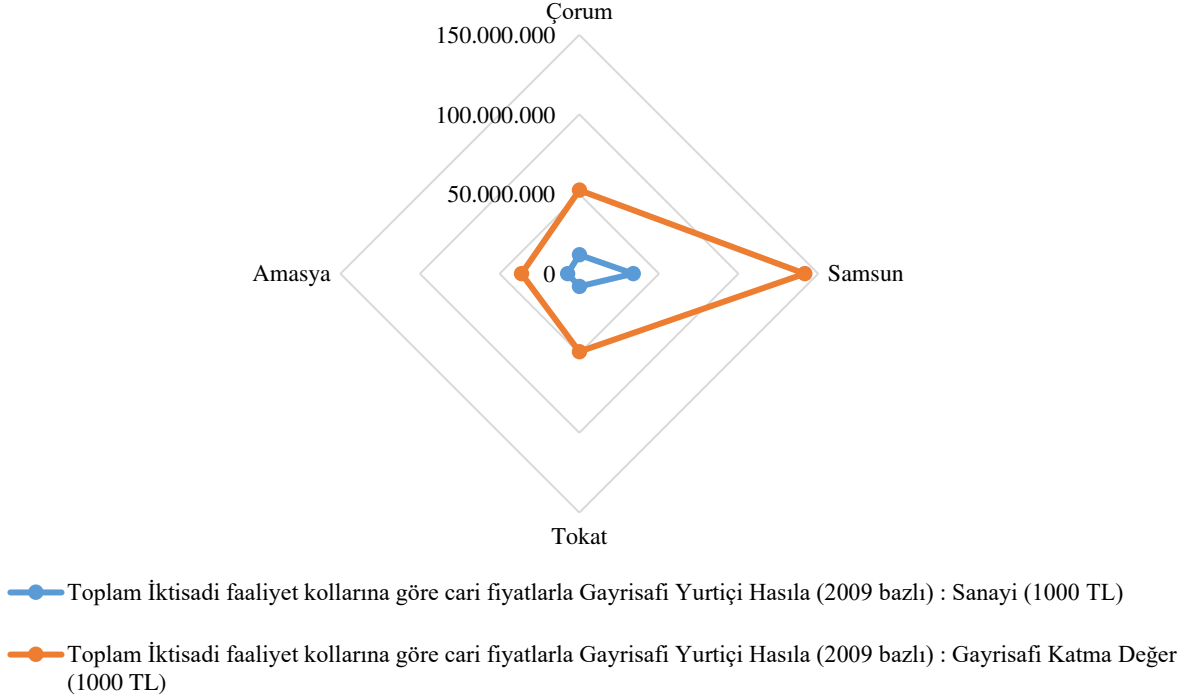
Çorum
150.000.000
100.000.000
50.000.000
0
Amasya
Samsun
Tokat

Toplam İktisadi faaliyet kollarına göre cari fiyatlarla Gayrisafi Yurtiçi Hasıla (2009 bazlı) : Sanayi (1000 TL)

Toplam İktisadi faaliyet kollarına göre cari fiyatlarla Gayrisafi Yurtiçi Hasıla (2009 bazlı) : Gayrisafi Katma Değer (1000 TL)